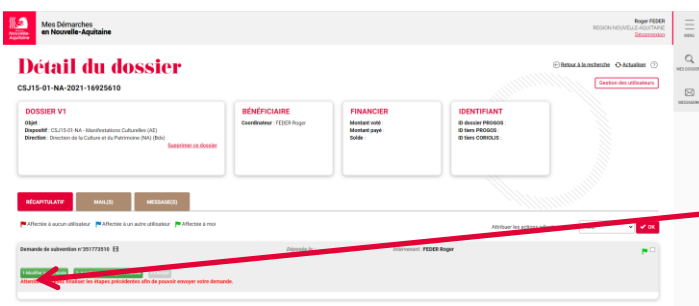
Nouvelle-Aquitaine

Mes Démarches
en Nouvelle-Aquitaine

Roger FEDER
REGION NOUVELLE-AQUITAINE
Déconnexion

MENU

MES DOSSIERS

MESSAGERIE

Détail du dossier

Retour à la recherche Actualiser ?

CSJ15-01-NA-2021-16925610

Gestion des utilisateurs

DOSSIER V1

Objet :
Dispositif : CSJ15-01-NA - Manifestations Culturelles (AE)
Direction : Direction de la Culture et du Patrimoine (NA) (Bdx)

Supprimer ce dossier

BÉNÉFICIAIRE

Coordinateur : FEDER Roger

FINANCIER

Montant voté :
Montant payé :
Solde :

IDENTIFIANT

ID dossier PROGOS :
ID tiers PROGOS :
ID tiers CORIOLIS :

RÉCAPITULATIF

MAIL(S)

MESSAGE(S)

Affectée à aucun utilisateur Affectée à un autre utilisateur Affectée à moi

Attribuer les actions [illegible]

OK

Demande de subvention n°351773510

Déposée le

Intervenant : FEDER Roger

1.Modifier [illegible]

Attention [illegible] finaliser les étapes précédentes afin de pouvoir envoyer votre demande.